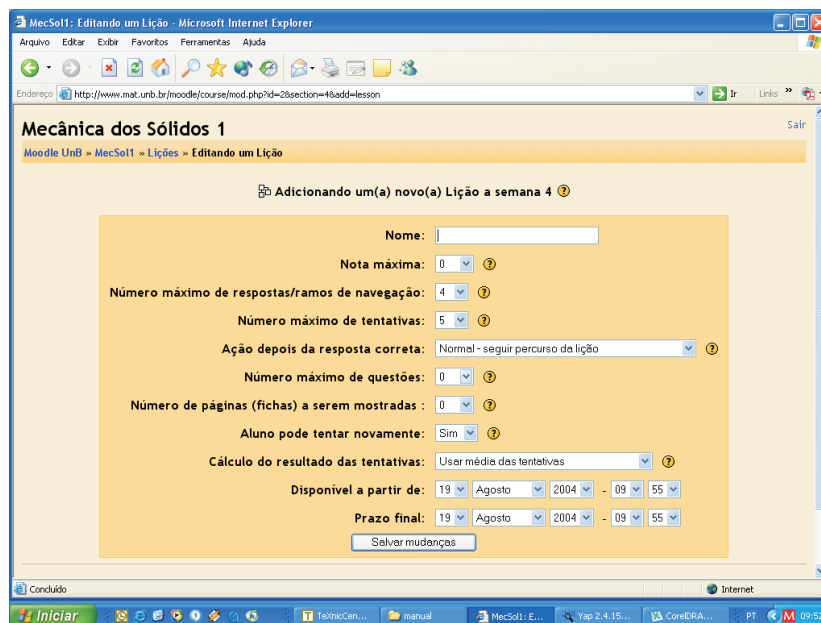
MecSol1: Editando um Lição - Microsoft Internet Explorer

Arquivo Editar Exibir Favoritos Ferramentas Ajuda

Endereço http://www.mat.unb.br/moodle/course/mod.php?id=28section=4&add=lesson Ir Links

Mecânica dos Sólidos 1

Sair

Moodle UnB » MecSol1 » Lições » Editando um Lição

Adicionando um(a) novo(a) Lição a semana 4

Nome:

Nota máxima: 0

Número máximo de respostas/ramos de navegação: 4

Número máximo de tentativas: 5

Ação depois da resposta correta: Normal - seguir percurso da lição

Número máximo de questões: 0

Número de páginas (fichas) a serem mostradas : 0

Aluno pode tentar novamente: Sim

Cálculo do resultado das tentativas: Usar média das tentativas

Disponivel a partir de: 19 Agosto 2004 - 09 55

Prazo final: 19 Agosto 2004 - 09 55

Salvar mudanças

Concluído

Internet

Iniciar

TeXnicCen...

manual

MecSol1: E...

Yap 2.4.15...

CorelDRA...

PT

09:52